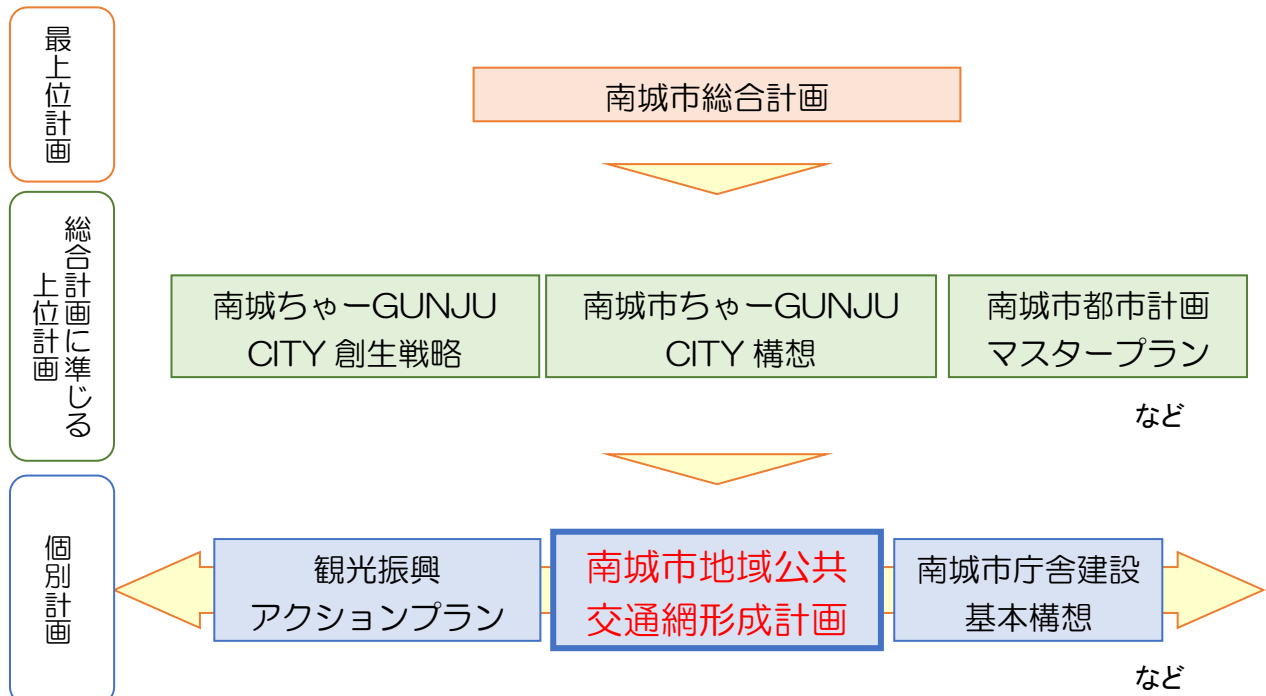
最上位計画

南城市総合計画

総合計画に準じる上位計画

南城ちゃーGUNJU CITY 創生戦略

南城市ちゃーGUNJU CITY 構想

南城市都市計画マスタープラン

など

個別計画

観光振興アクションプラン

南城市地域公共交通網形成計画

南城市庁舎建設基本構想

など